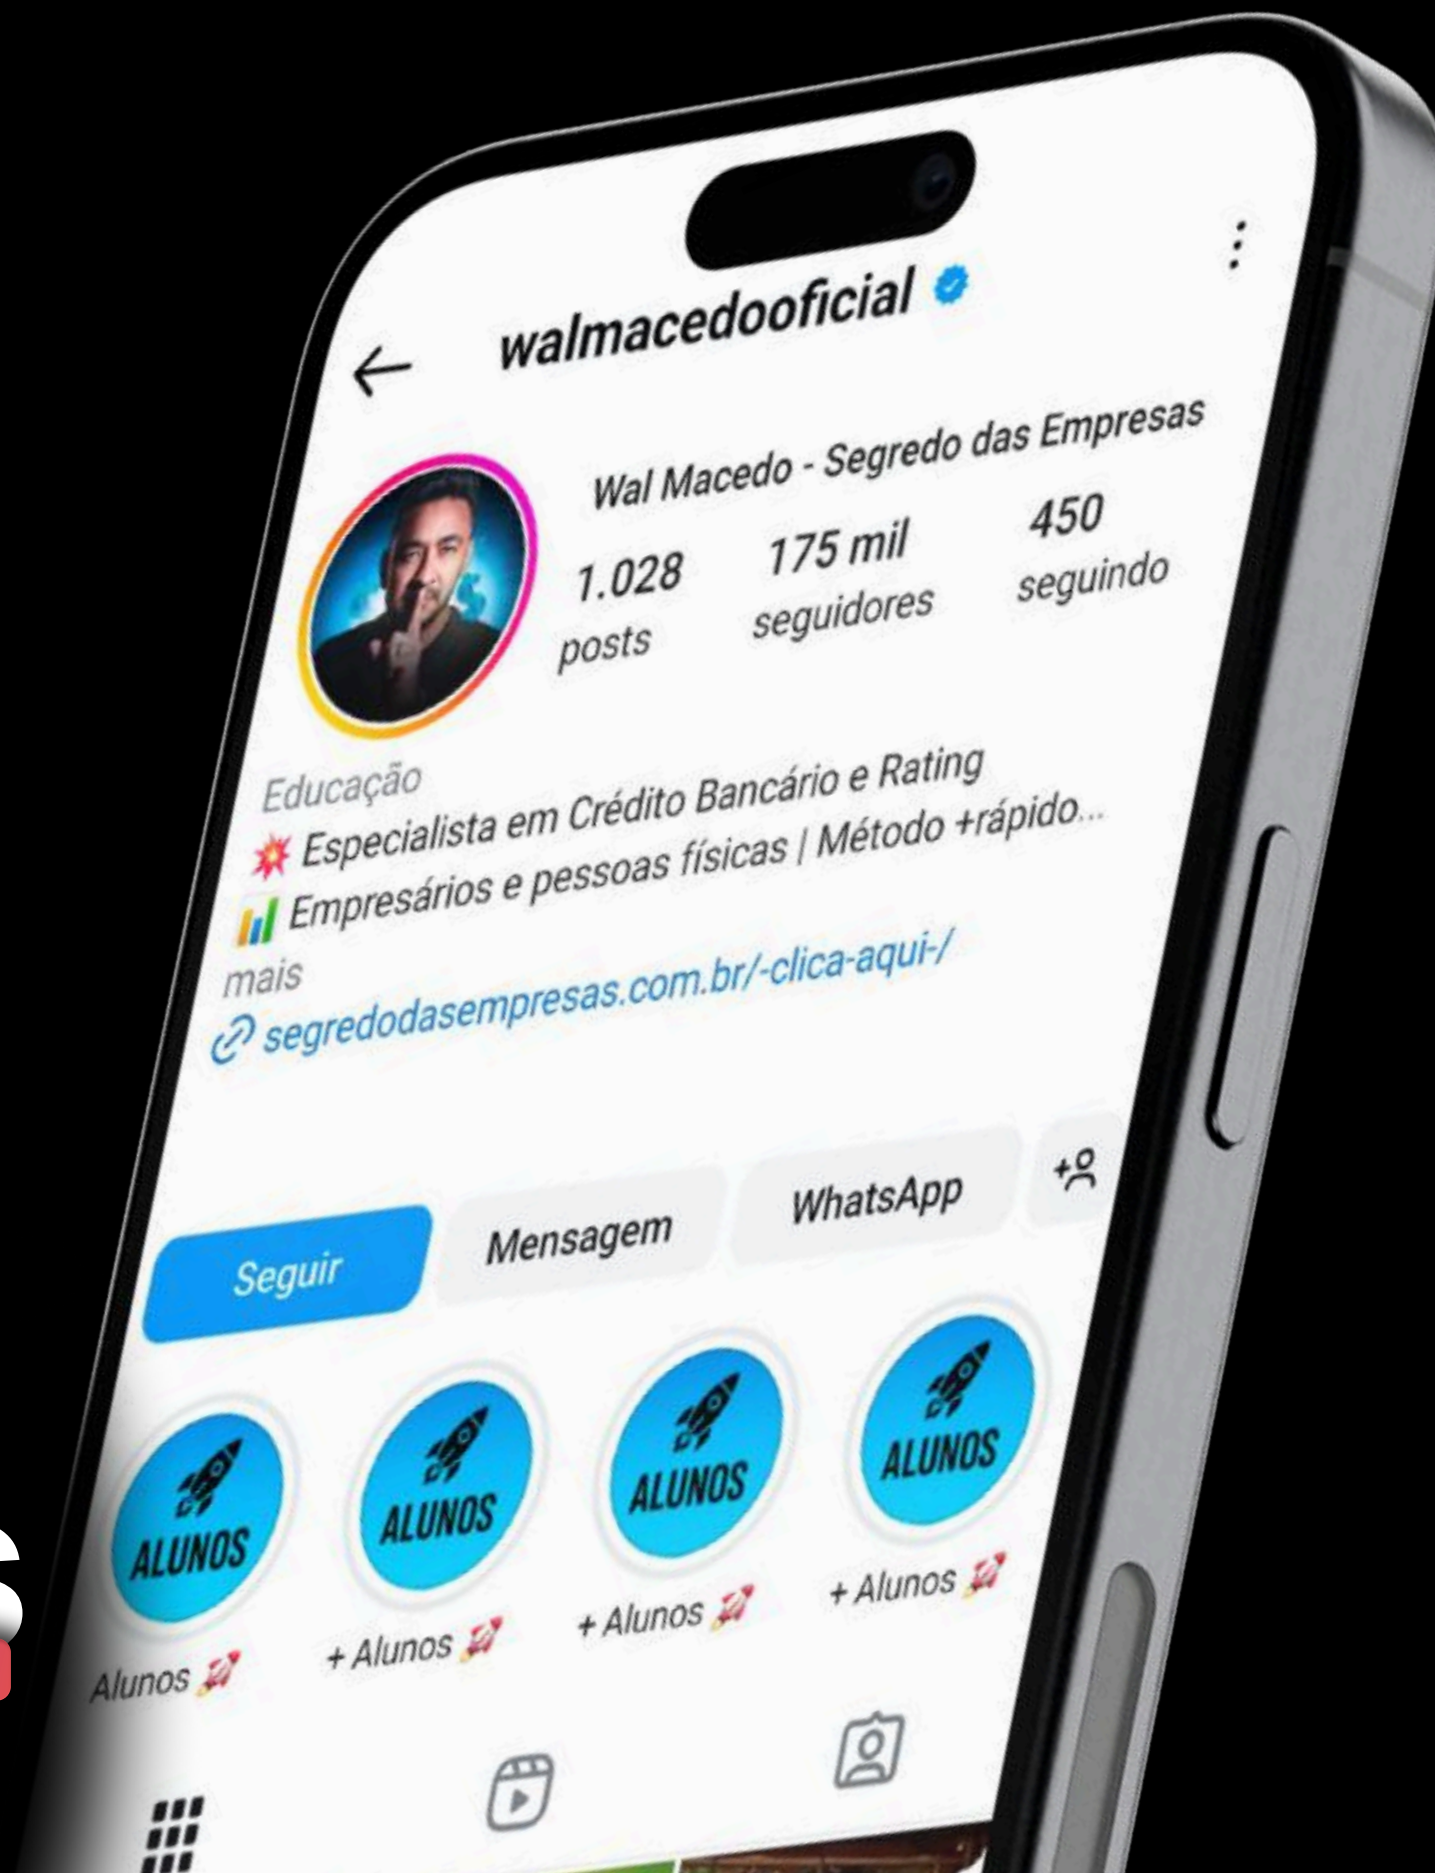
walmacedooficial

Wal Macedo - Segredo das Empresas

1.028
posts

175 mil
seguidores

450
seguindo

Educação
💥 Especialista em Crédito Bancário e Rating
📊 Empresários e pessoas físicas | Método +rápido...
mais
segredodasempresas.com.br/-clica-aqui-/

Seguir
Mensagem
WhatsApp

ALUNOS
Alunos 🚀

ALUNOS
+ Alunos 🚀

ALUNOS
+ Alunos 🚀

ALUNOS
+ Alunos 🚀